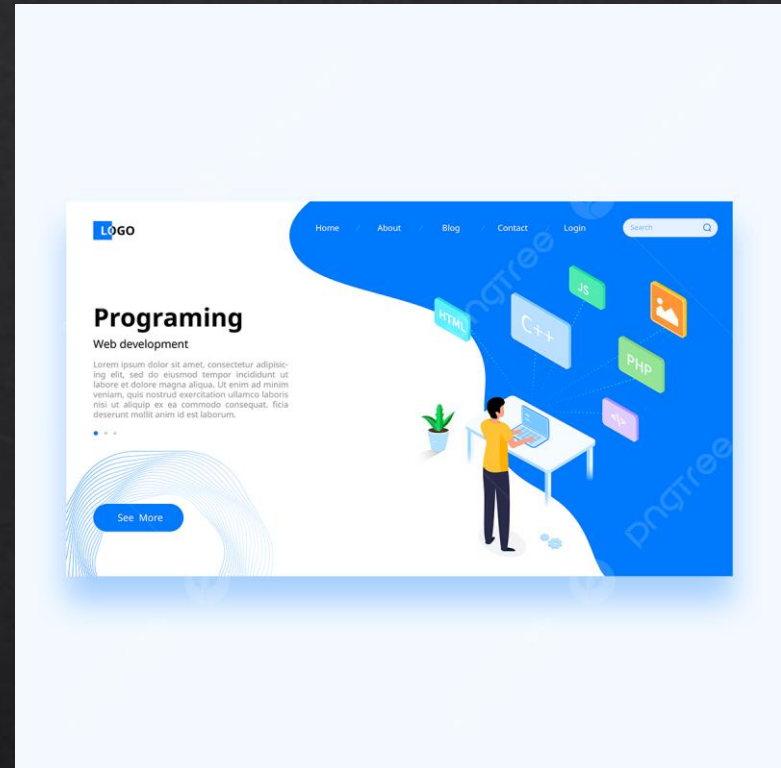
LOGO

Home / About / Blog / Contact / Login

Search

Programing

Web development

Lorem ipsum dolor sit amet, consectetur adipisicing elit, sed do eiusmod tempor incididunt ut labore et dolore magna aliqua. Ut enim ad minim veniam, quis nostrud exercitation ullamco laboris nisi ut aliquip ex ea commodo consequat. ficia deserunt mollit anim id est laborum.

See More

HTML

C++

JS

PHP

</>

pngtree

pngtree